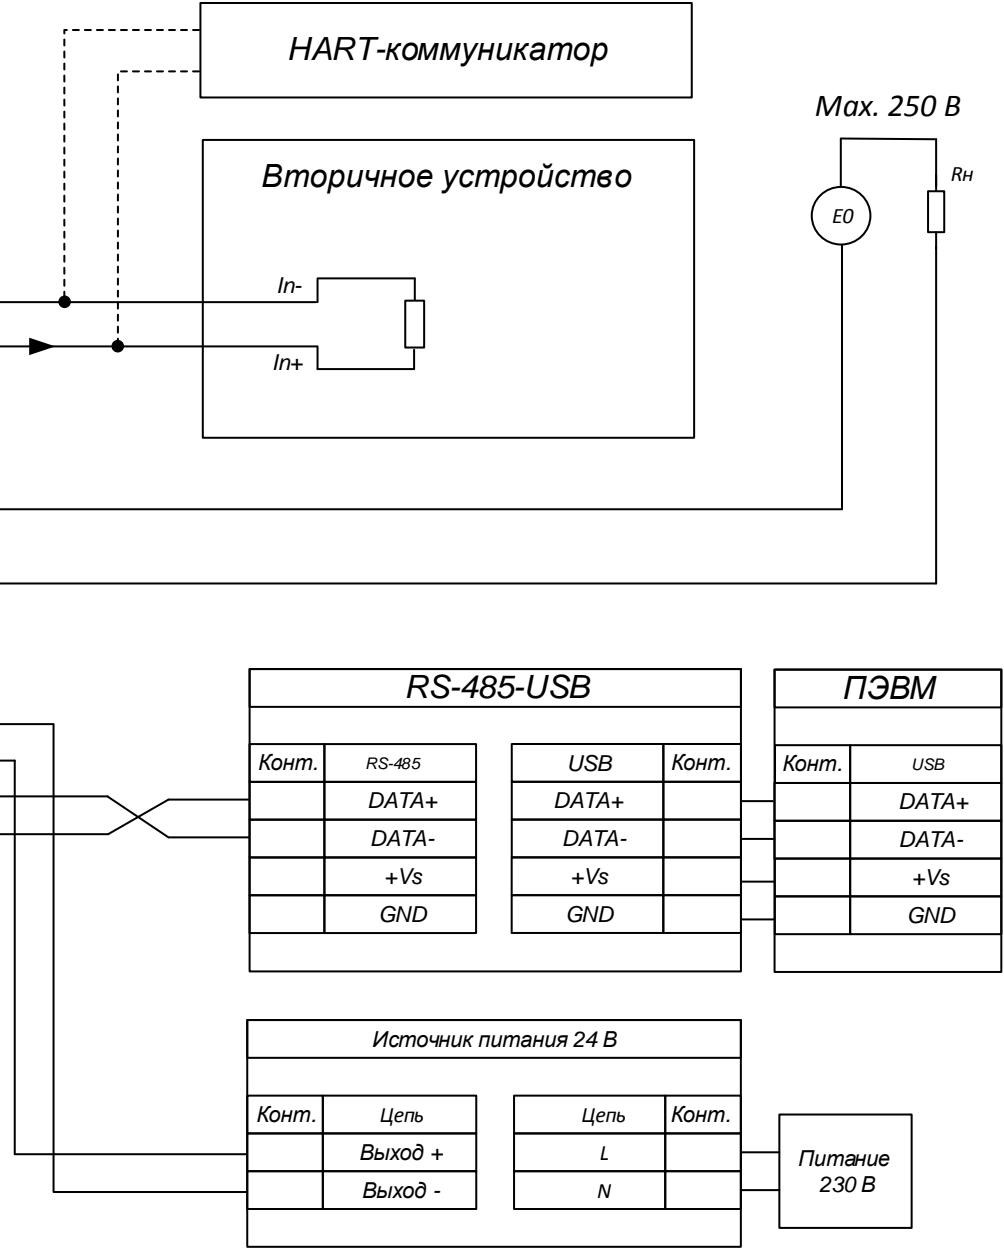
HART-коммуникатор

Max. 250 В

Вторичное устройство

Rн

E0

In-

In+

RS-485-USB

| Конт. | RS-485 |
|---|---|
| | DATA+ |
| | DATA- |
| | +Vs |
| | GND |

| USB | Конт. |
|---|---|
| DATA+ | |
| DATA- | |
| +Vs | |
| GND | |

ПЭВМ

| Конт. | USB |
|---|---|
| | DATA+ |
| | DATA- |
| | +Vs |
| | GND |

Источник питания 24 В

| Конт. | Цепь |
|---|---|
| | Выход + |
| | Выход - |

| Цепь | Конт. |
|---|---|
| L | |
| N | |

Питание 230 В